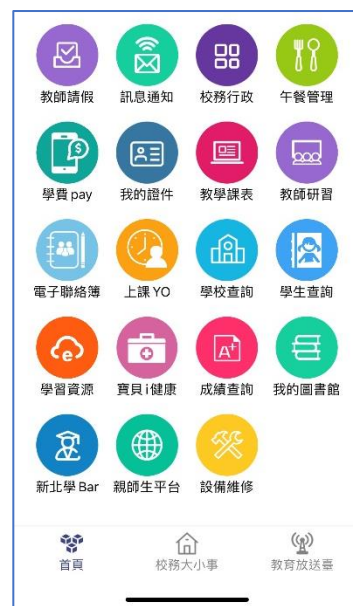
教師請假 訊息通知 校務行政 午餐管理

學費 pay 我的證件 教學課表 教師研習

電子聯絡簿 上課 YO 學校查詢 學生查詢

學習資源 寶貝 i 健康 成績查詢 我的圖書館

新北學 Bar 親師生平台 設備維修

首頁 校務大小事 教育放送臺